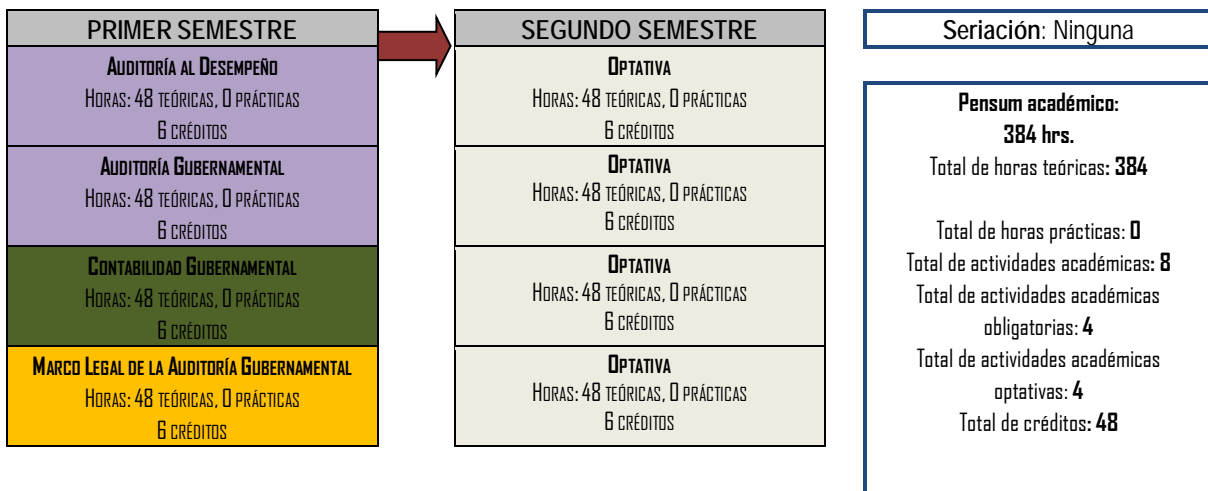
PRIMER SEMESTRE

Auditoría al Desempeño
Horas: 48 teóricas, 0 prácticas
6 créditos

Auditoría Gubernamental
Horas: 48 teóricas, 0 prácticas
6 créditos

Contabilidad Gubernamental
Horas: 48 teóricas, 0 prácticas
6 créditos

Marco Legal de la Auditoría Gubernamental
Horas: 48 teóricas, 0 prácticas
6 créditos

SEGUNDO SEMESTRE

Optativa
Horas: 48 teóricas, 0 prácticas
6 créditos

Optativa
Horas: 48 teóricas, 0 prácticas
6 créditos

Optativa
Horas: 48 teóricas, 0 prácticas
6 créditos

Optativa
Horas: 48 teóricas, 0 prácticas
6 créditos

Seriación: Ninguna

Pensum académico:
384 hrs.
Total de horas teóricas: 384

Total de horas prácticas: 0
Total de actividades académicas: 8
Total de actividades académicas obligatorias: 4
Total de actividades académicas optativas: 4
Total de créditos: 48